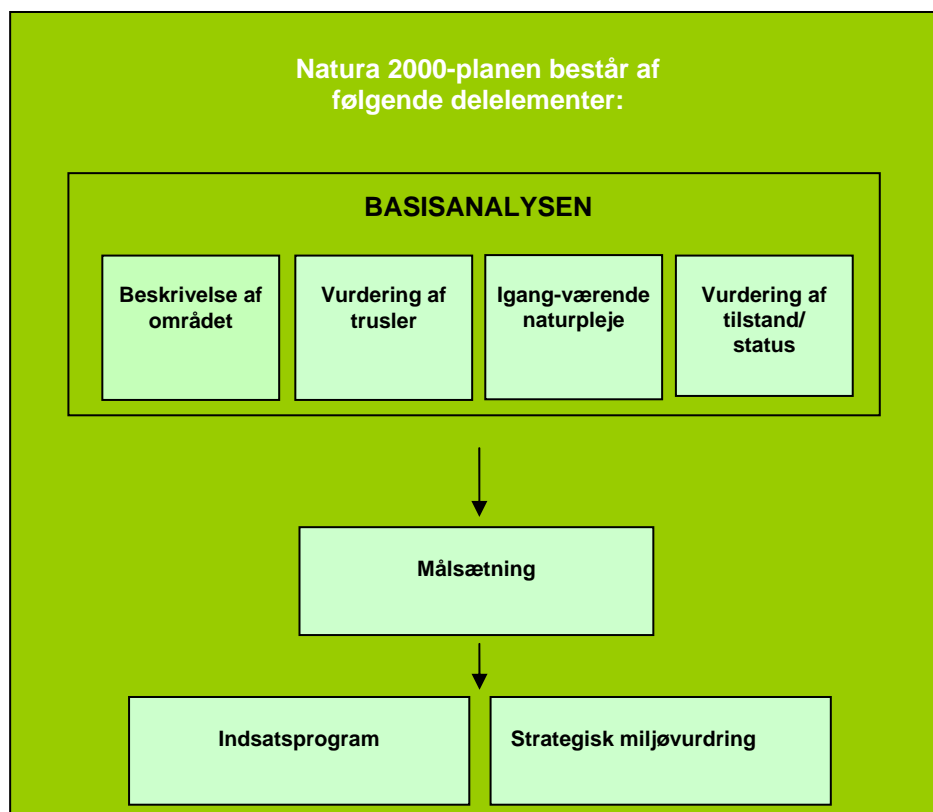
Natura 2000-planen består af følgende delelementer:

BASISANALYSEN

Beskrivelse af området

Vurdering af trusler

Igang-værende naturpleje

Vurdering af tilstand/ status

Målsætning

Indsatsprogram

Strategisk miljøvurdring